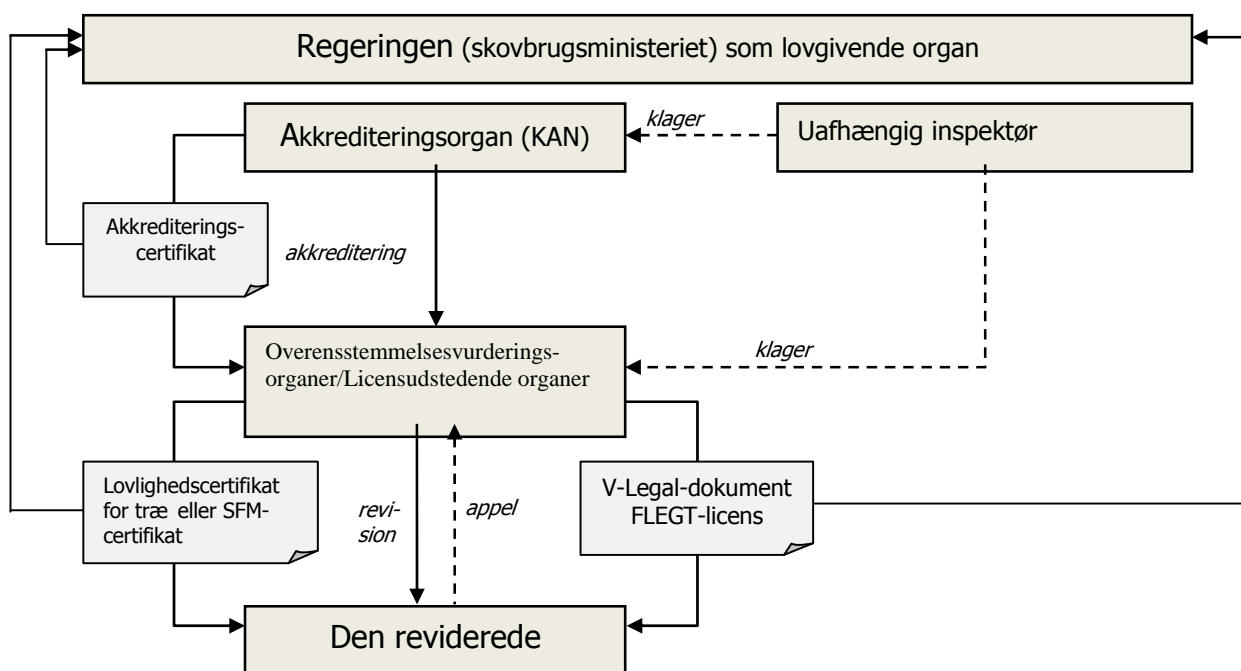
Regeringen (skovbrugsministeriet) som lovgivende organ

Akkrediteringsorgan (KAN)

klager

Uafhængig inspektør

Akkrediteringscertifikat

akkreditering

Overensstemmelsesvurderingsorganer/Licensudstedende organer

klager

Lovlighedscertifikat for træ eller SFM-certifikat

revision

appel

V-Legal-dokument FLEGT-licens

Den reviderede